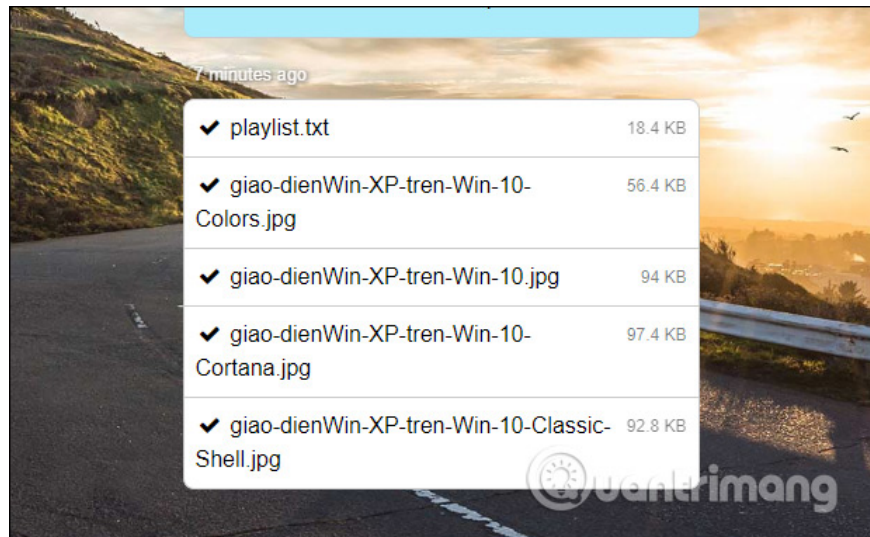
7 minutes ago

✔ playlist.txt 18.4 KB

✔ giao-dienWin-XP-tren-Win-10-Colors.jpg 56.4 KB

✔ giao-dienWin-XP-tren-Win-10.jpg 94 KB

✔ giao-dienWin-XP-tren-Win-10-Cortana.jpg 97.4 KB

✔ giao-dienWin-XP-tren-Win-10-Classic-Shell.jpg 92.8 KB

uantrimang